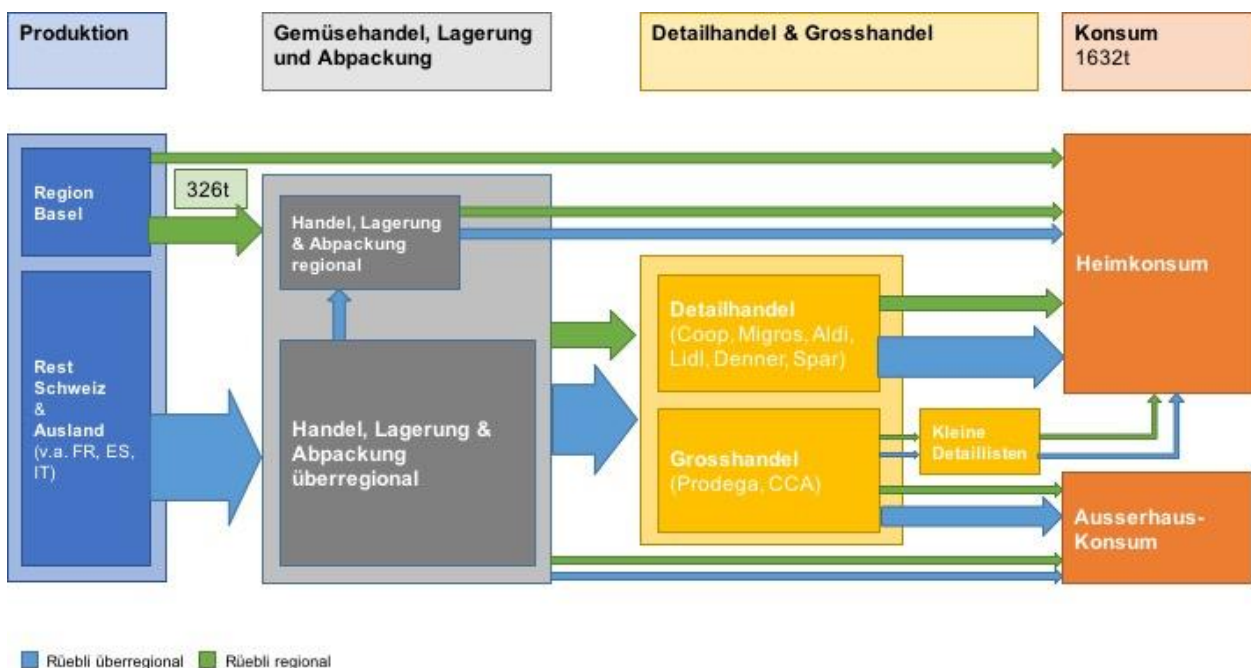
Produktion

Gemüsehandel, Lagerung und Abpackung

Detailhandel & Grosshandel

Konsum
1632t

Region Basel

326t

Handel, Lagerung & Abpackung regional

Rest Schweiz & Ausland (v.a. FR, ES, IT)

Handel, Lagerung & Abpackung überregional

Detailhandel (Coop, Migros, Aldi, Lidl, Denner, Spar)

Grosshandel (Prodega, CCA)

Kleine Detaillisten

Heimkonsum

Ausserhaus-Konsum

Rüebli überregional
Rüebli regional